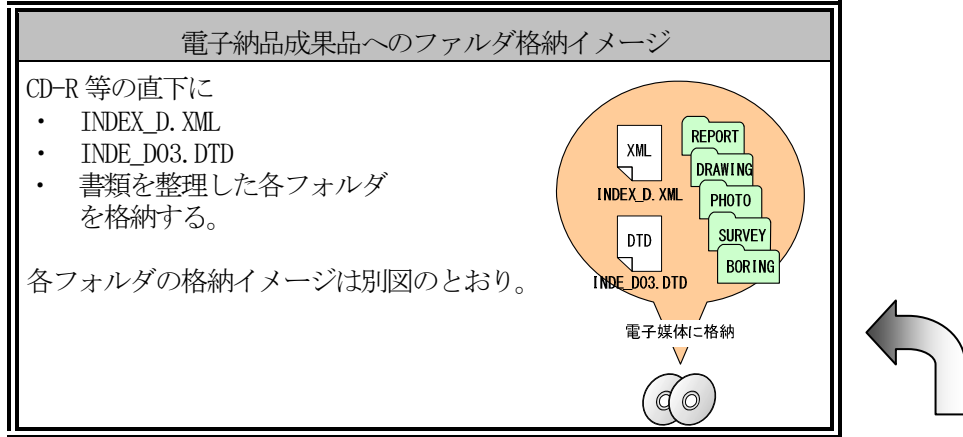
電子納品成果品へのファルダ格納イメージ

CD-R 等の直下に
・ INDEX_D.XML
・ INDE_D03.DTD
・ 書類を整理した各フォルダ を格納する。

各フォルダの格納イメージは別図のとおり。

XML
INDEX_D.XML
DTD
INDE_D03.DTD
REPORT
DRAWING
PHOTO
SURVEY
BORING
電子媒体に格納